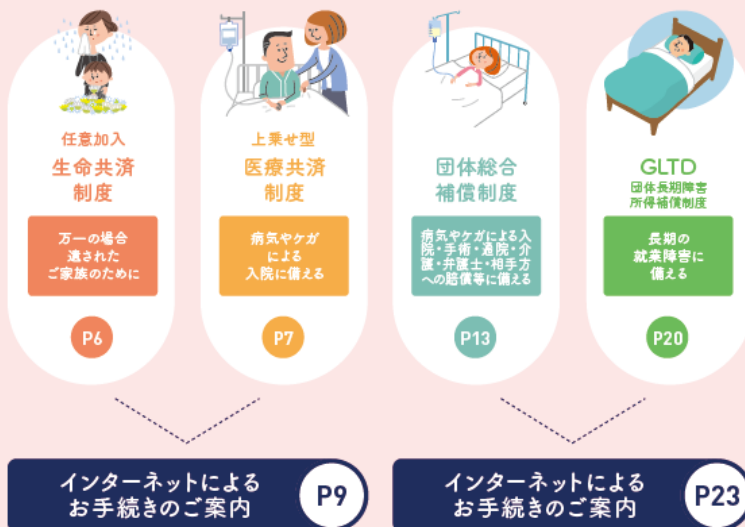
任意加入
生命共済
制度

万一の場合
遺された
ご家族のために

P6

上乗せ型
医療共済
制度

病気やケガ
による
入院に備える

P7

団体総合
補償制度

病気やケガによる入院・手術・通院・介護・弁護士・相手方への賠償等に備える

P13

GLTD
団体長期障害
所得補償制度

長期の
就業障害に
備える

P20

インターネットによる
お手続きのご案内

P9

インターネットによる
お手続きのご案内

P23